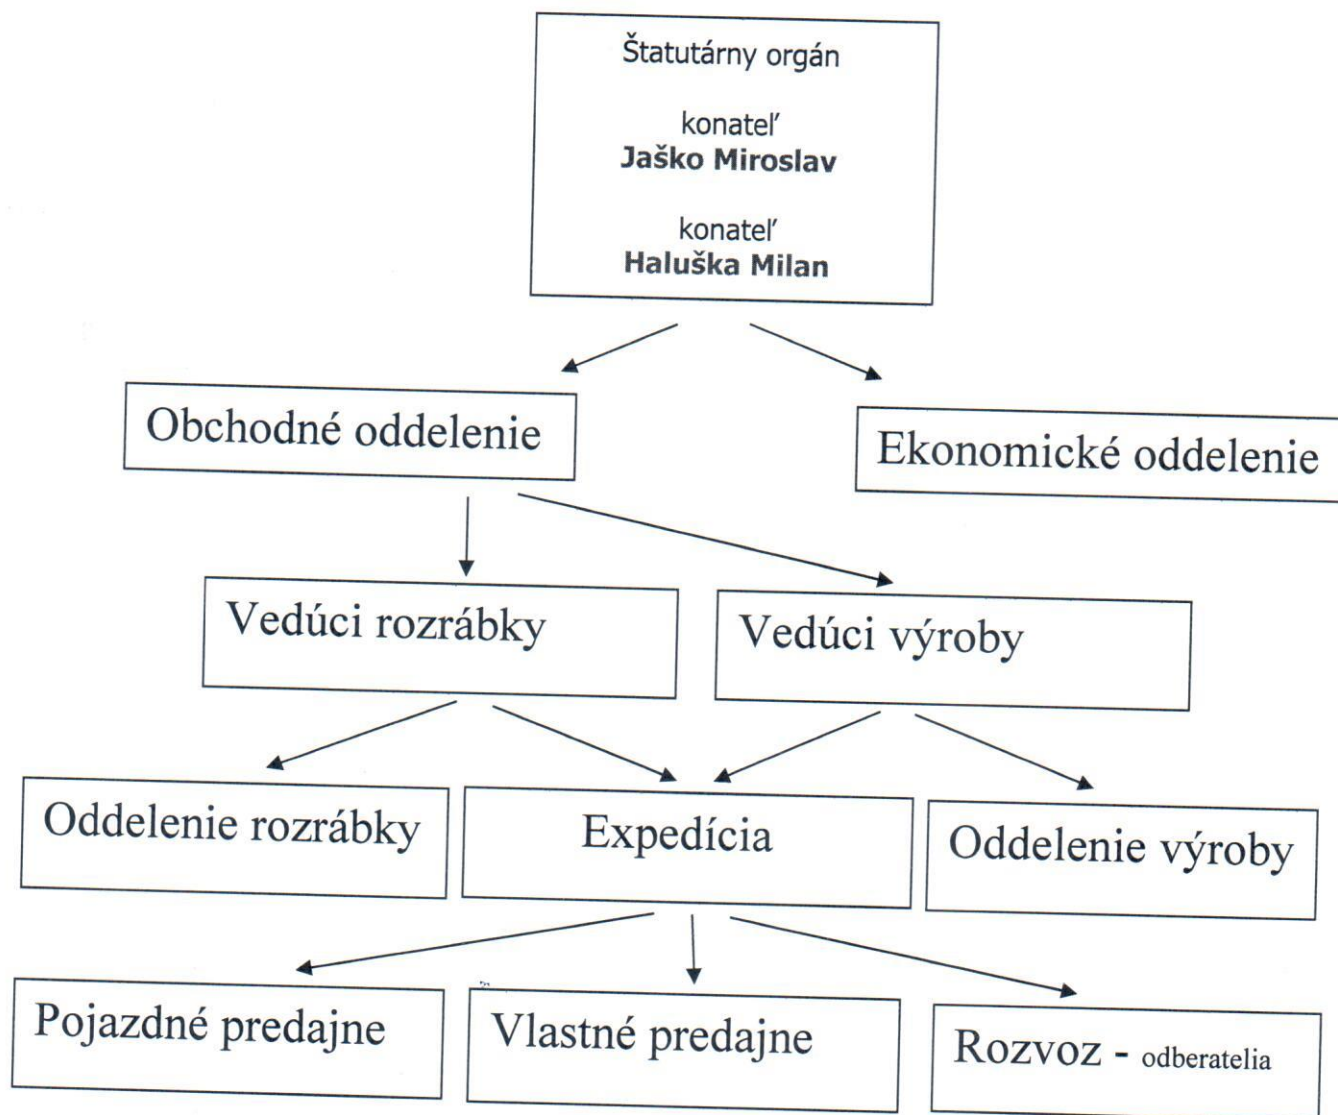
Štatutárny orgán

konateľ
**Jaško Miroslav**

konateľ
**Haluška Milan**

Obchodné oddelenie

Ekonomické oddelenie

Vedúci rozrábky

Vedúci výroby

Oddelenie rozrábky

Expedícia

Oddelenie výroby

Pojazdné predajne

Vlastné predajne

Rozvoz - odberatelia